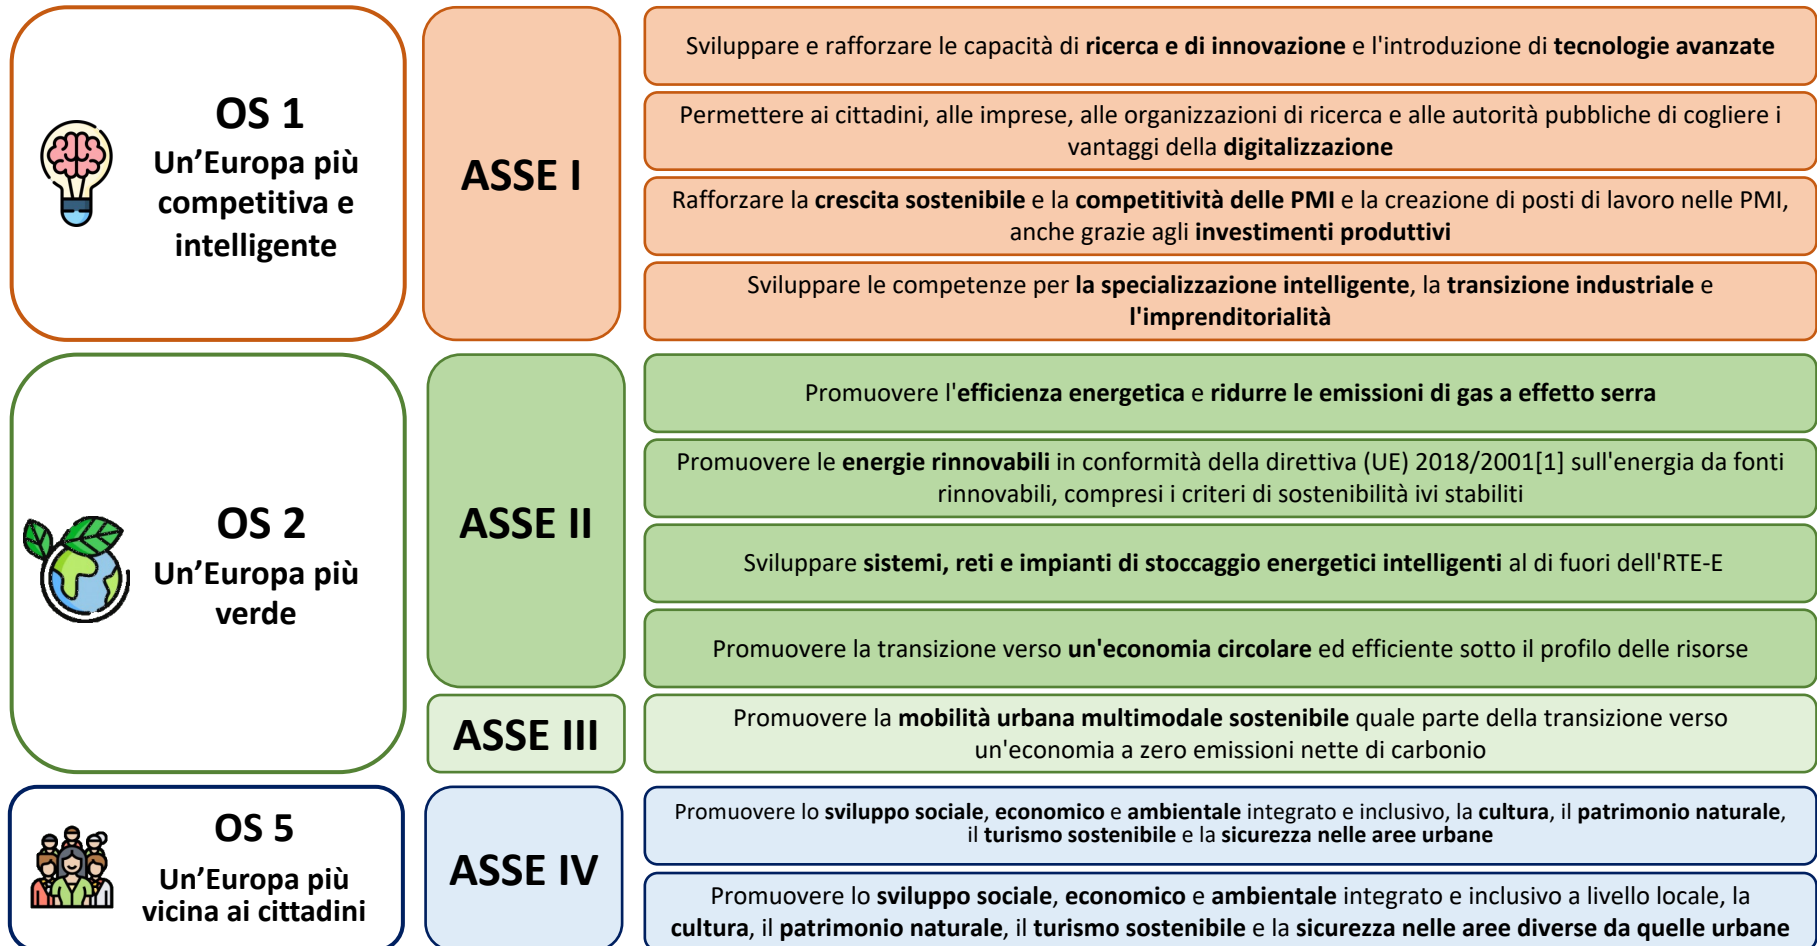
OS 1
Un’Europa più competitiva e intelligente

ASSE I

Sviluppare e rafforzare le capacità di **ricerca e di innovazione** e l'introduzione di **tecnologie avanzate**

Permettere ai cittadini, alle imprese, alle organizzazioni di ricerca e alle autorità pubbliche di cogliere i vantaggi della **digitalizzazione**

Rafforzare la **crescita sostenibile** e la **competitività delle PMI** e la creazione di posti di lavoro nelle PMI, anche grazie agli **investimenti produttivi**

Sviluppare le competenze per **la specializzazione intelligente**, la **transizione industriale** e **l'imprenditorialità**

OS 2
Un’Europa più verde

ASSE II

Promuovere l'**efficienza energetica** e **ridurre le emissioni di gas a effetto serra**

Promuovere le **energie rinnovabili** in conformità della direttiva (UE) 2018/2001[1] sull'energia da fonti rinnovabili, compresi i criteri di sostenibilità ivi stabiliti

Sviluppare **sistemi, reti e impianti di stoccaggio energetici intelligenti** al di fuori dell'RTE-E

Promuovere la transizione verso **un'economia circolare** ed efficiente sotto il profilo delle risorse

ASSE III

Promuovere la **mobilità urbana multimodale sostenibile** quale parte della transizione verso un'economia a zero emissioni nette di carbonio

OS 5
Un’Europa più vicina ai cittadini

ASSE IV

Promuovere lo **sviluppo sociale**, **economico** e **ambientale** integrato e inclusivo, la **cultura**, il **patrimonio naturale**, il **turismo sostenibile** e la **sicurezza nelle aree urbane**

Promuovere lo **sviluppo sociale**, **economico** e **ambientale** integrato e inclusivo a livello locale, la **cultura**, il **patrimonio naturale**, il **turismo sostenibile** e la **sicurezza nelle aree diverse da quelle urbane**